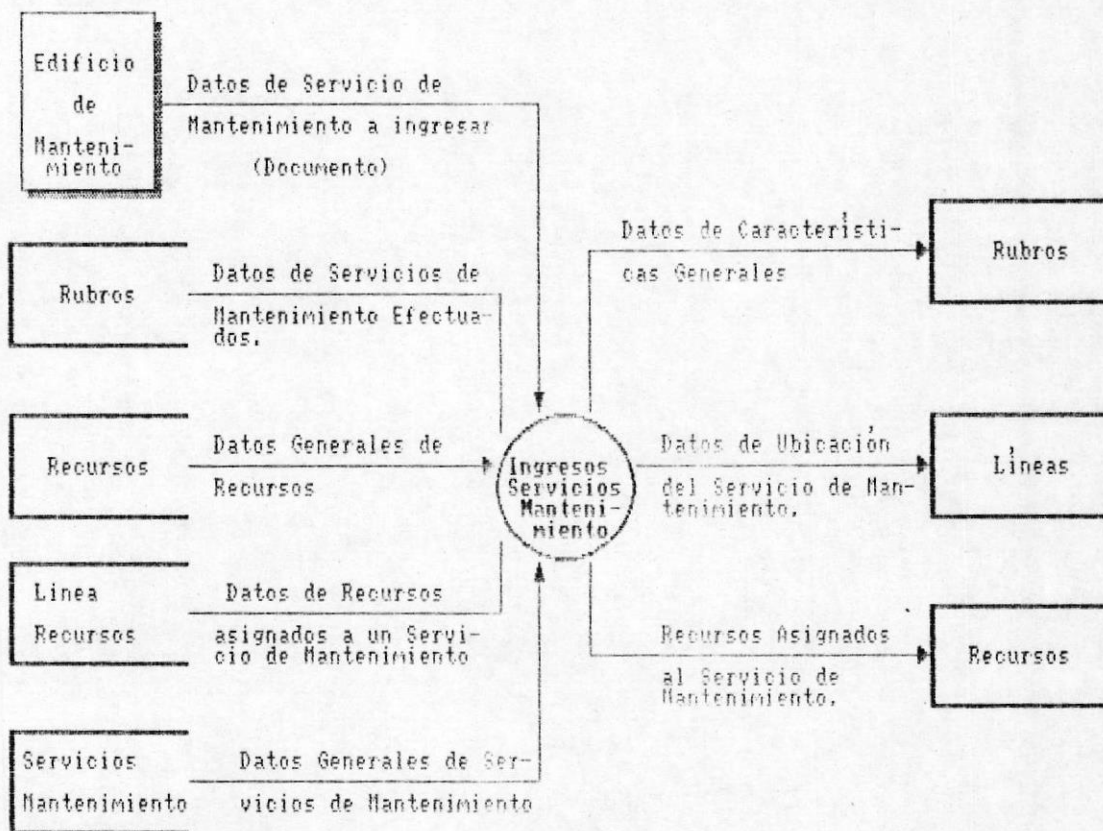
Edificio de Mantenimiento

Datos de Servicio de Mantenimiento a ingresar (Documento)

Rubros

Datos de Servicios de Mantenimiento Efectuados.

Recursos

Datos Generales de Recursos

Linea Recursos

Datos de Recursos asignados a un Servicio de Mantenimiento

Servicios Mantenimiento

Datos Generales de Servicios de Mantenimiento

Ingresos Servicios Mantenimiento

Datos de Caracteristicas Generales

Rubros

Datos de Ubicación del Servicio de Mantenimiento.

Lineas

Recursos Asignados al Servicio de Mantenimiento.

Recursos